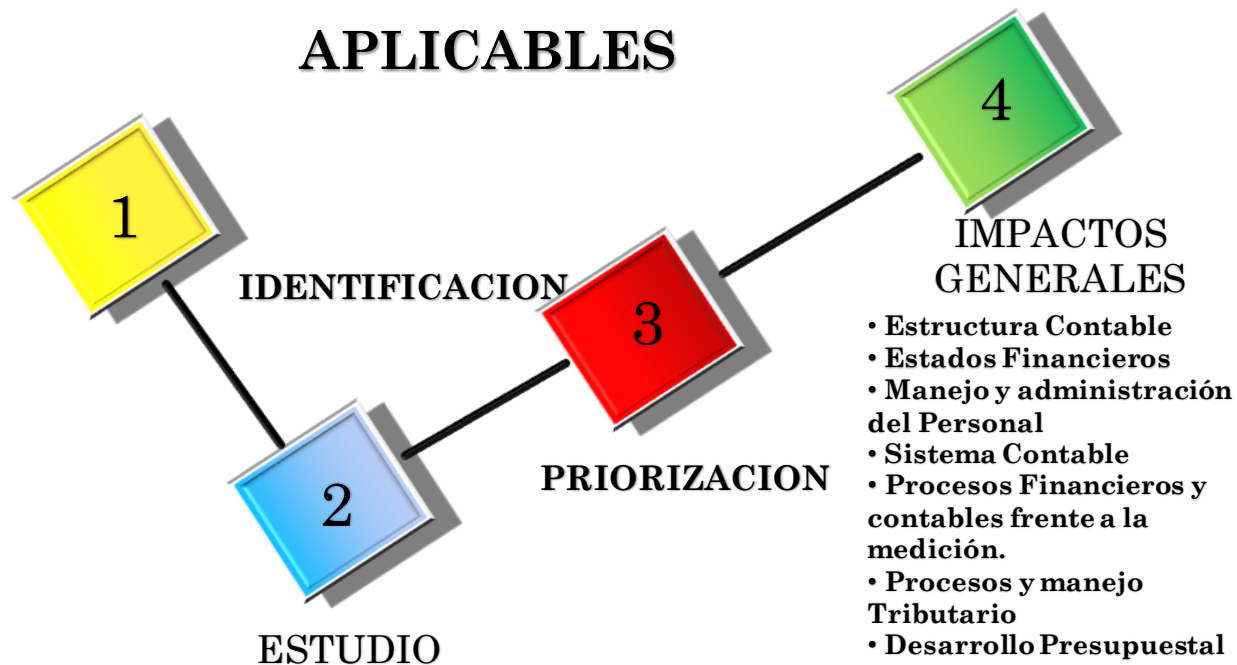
APLICABLES

1

IDENTIFICACION

2

ESTUDIO

3

PRIORIZACION

4

IMPACTOS GENERALES

• Estructura Contable
• Estados Financieros
• Manejo y administración del Personal
• Sistema Contable
• Procesos Financieros y contables frente a la medición.
• Procesos y manejo Tributario
• Desarrollo Presupuestal